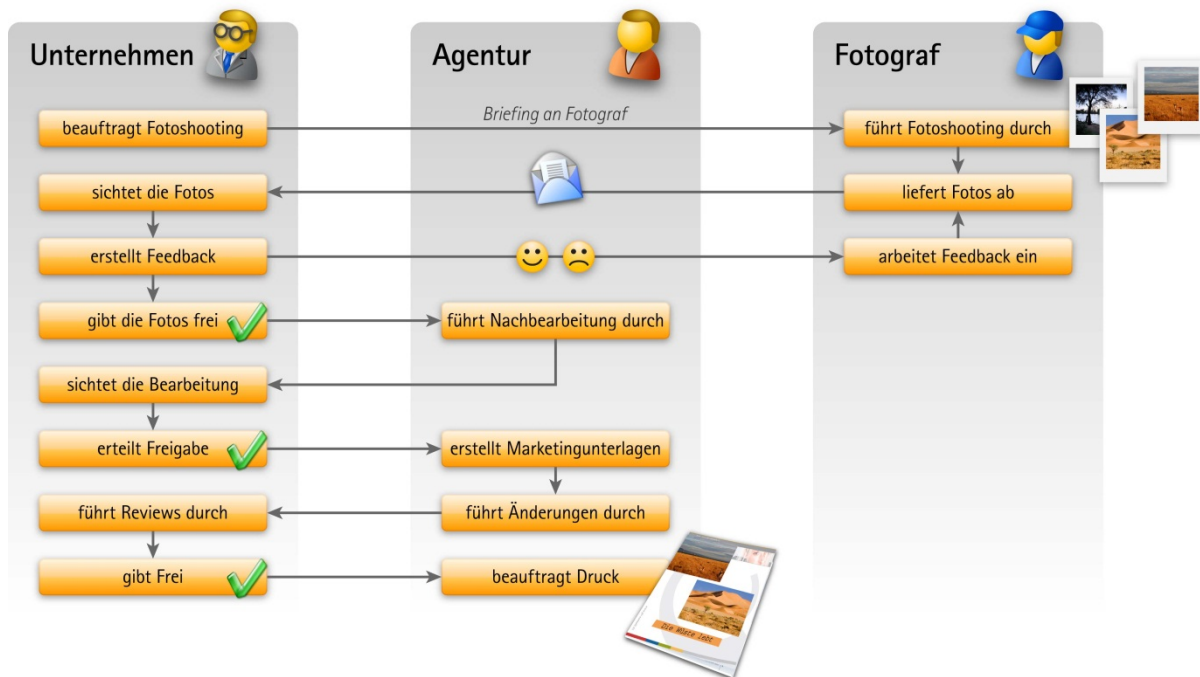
Unternehmen

Agentur

Fotograf

Briefing an Fotograf

beauftragt Fotoshooting

führt Fotoshooting durch

sichtet die Fotos

liefert Fotos ab

erstellt Feedback

arbeitet Feedback ein

gibt die Fotos frei

führt Nachbearbeitung durch

sichtet die Bearbeitung

erteilt Freigabe

erstellt Marketingunterlagen

führt Reviews durch

führt Änderungen durch

gibt Frei

beauftragt Druck

Die Wüste lebt